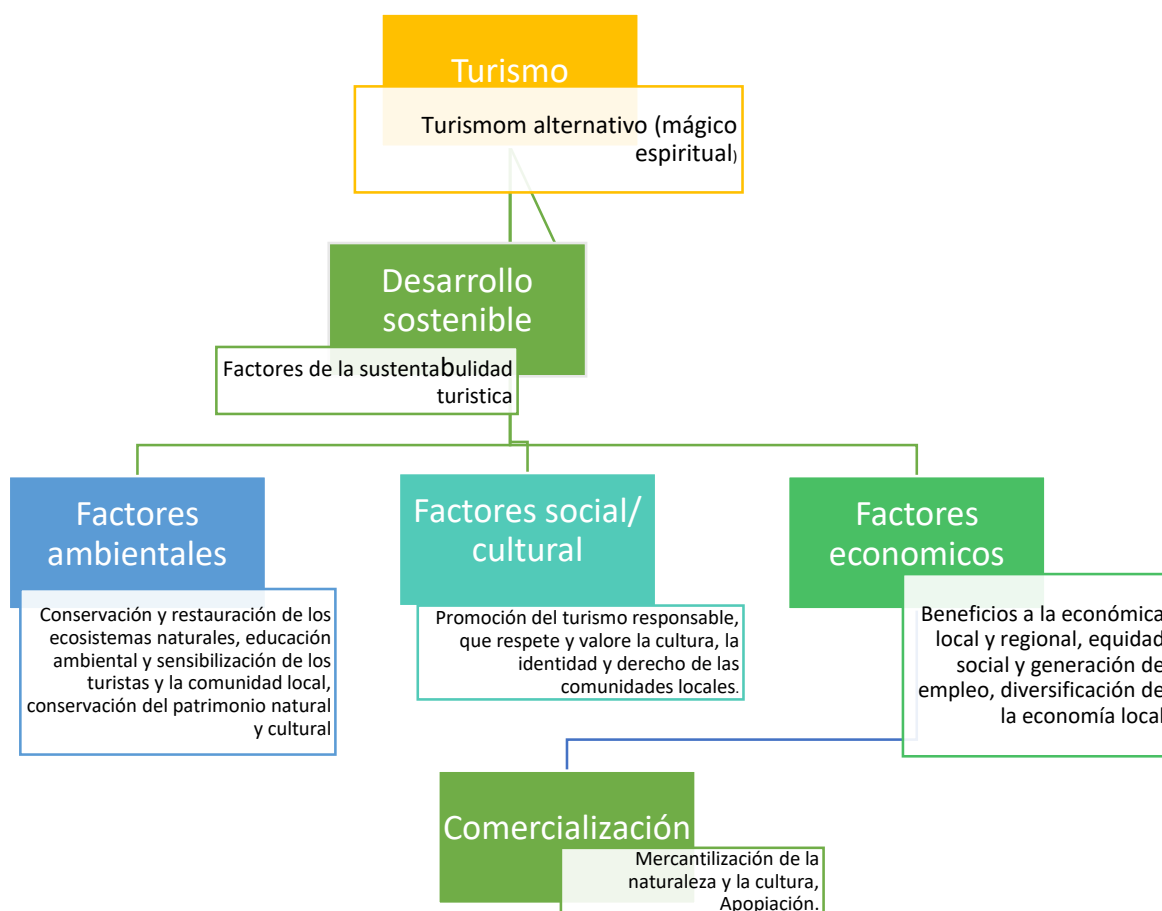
Turismo

Turismom alternativo (mágico espiritual)

Desarrollo sostenible

Factores de la sustentabulidad turistica

Factores ambientales

Conservación y restauración de los ecosistemas naturales, educación ambiental y sensibilización de los turistas y la comunidad local, conservación del patrimonio natural y cultural

Factores social/ cultural

Promoción del turismo responsable, que respete y valore la cultura, la identidad y derecho de las comunidades locales.

Factores economicos

Beneficios a la económica local y regional, equidad social y generación de empleo, diversificación de la economía local

Comercialización

Mercantilización de la naturaleza y la cultura, Apopiación.